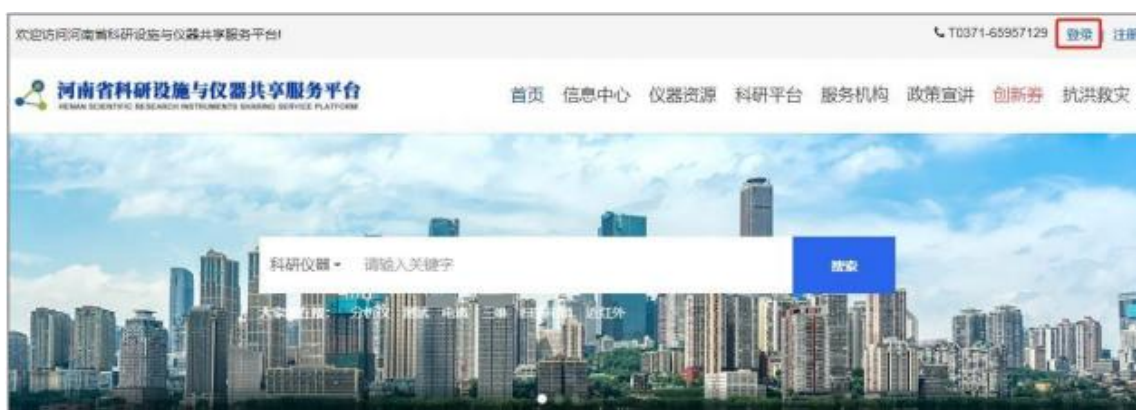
欢迎访问河南省科研设施与仪器共享服务平台!

T0371-65957129 登录 注册

河南省科研设施与仪器共享服务平台
HENAN SCIENTIFIC RESEARCH INSTRUMENTS SHARING SERVICE PLATFORM

首页 信息中心 仪器资源 科研平台 服务机构 政策宣讲 创新券 抗洪救灾

科研仪器 ▾ 请输入关键字 搜索

大家都在搜: 分析仪 测试 电镜 三维 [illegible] 近红外